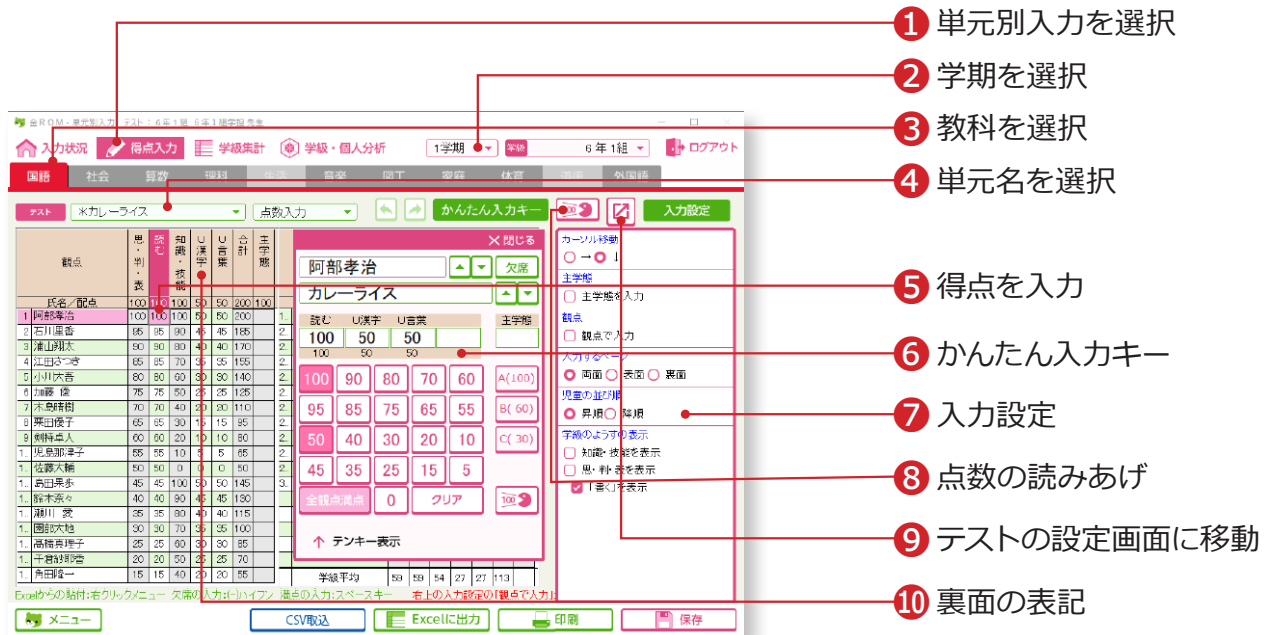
❶ 単元別入力を選択
❷ 学期を選択
❸ 教科を選択
❹ 単元名を選択
❺ 得点を入力
❻ かんたん入力キー
❼ 入力設定
❽ 点数の読みあげ
❾ テストの設定画面に移動
❿ 裏面の表記

入力状況 得点入力 学級集計 学級・個人分析 1学期 学級 6年1組 ログアウト

国語 社会 算数 理科 生活 音楽 図工 家庭 体育 道徳 外国語

テスト ＊カレーライス 点数入力 かんたん入力キー 入力設定

| 観点 | 思・判・表 | 読む | 知識・技能 | U漢字 | U言葉 | 合計 | 主学態 |
|---|---|---|---|---|---|---|---|
| 氏名／配点 | 100 | 100 | 100 | 50 | 50 | 200 | 100 |
| 1 阿部孝治 | 100 | 100 | 100 | 50 | 50 | 200 | |
| 2 石川undefined香 | 95 | 95 | 90 | 45 | 45 | 185 | |
| 3 浦山翔太 | 90 | 90 | 80 | 40 | 40 | 170 | |
| 4 江田さつき | 85 | 85 | 70 | 35 | 35 | 155 | |
| 5 小川大吾 | 80 | 80 | 60 | 30 | 30 | 140 | |
| 6 加藤 優 | 75 | 75 | 50 | 25 | 25 | 125 | |
| 7 木島晴樹 | 70 | 70 | 40 | 20 | 20 | 110 | |
| 8 栗田優子 | 65 | 65 | 30 | 15 | 15 | 95 | |
| 9 剣持卓人 | 60 | 60 | 20 | 10 | 10 | 80 | |
| 1.. 児島那津子 | 55 | 55 | 10 | 5 | 5 | 65 | |
| 1.. 佐藤大輔 | 50 | 50 | 0 | 0 | 0 | 50 | |
| 1.. 島田幸歩 | 45 | 45 | 100 | 50 | 50 | 145 | |
| 1.. 鈴木奈々 | 40 | 40 | 90 | 45 | 45 | 130 | |
| 1.. 瀬川 愛 | 35 | 35 | 80 | 40 | 40 | 115 | |
| 1.. 園部大地 | 30 | 30 | 70 | 35 | 35 | 100 | |
| 1.. 高橋真理子 | 25 | 25 | 60 | 30 | 30 | 85 | |
| 1.. 千倉紗耶香 | 20 | 20 | 50 | 25 | 25 | 70 | |
| 1.. 角田隆一 | 15 | 15 | 40 | 20 | 20 | 55 | |

学級平均 59 59 54 27 27 113

✕ 閉じる
阿部孝治 欠席
カレーライス
読む U漢字 U言葉 主学態
100 50 50
100 50 50
100 90 80 70 60 A(100)
95 85 75 65 55 B( 60)
50 40 30 20 10 C( 30)
45 35 25 15 5
全観点満点 0 クリア
↑ テンキー表示

カーソル移動 ○→○ ↓
主学態 □ 主学態を入力
観点 □ 観点で入力
入力するページ ○両面 ○表面 ○裏面
児童の並び順 ○昇順 ○降順
学級のようすの表示 □ 知識・技能を表示 □ 思・判・表を表示 ☑「書く」を表示

Excelからの貼付:右クリックメニュー 欠席の入力:-(ハイフン) 満点の入力:スペースキー 右上の入力設定の「観点で入力」

メニュー CSV取込 Excelに出力 印刷 保存